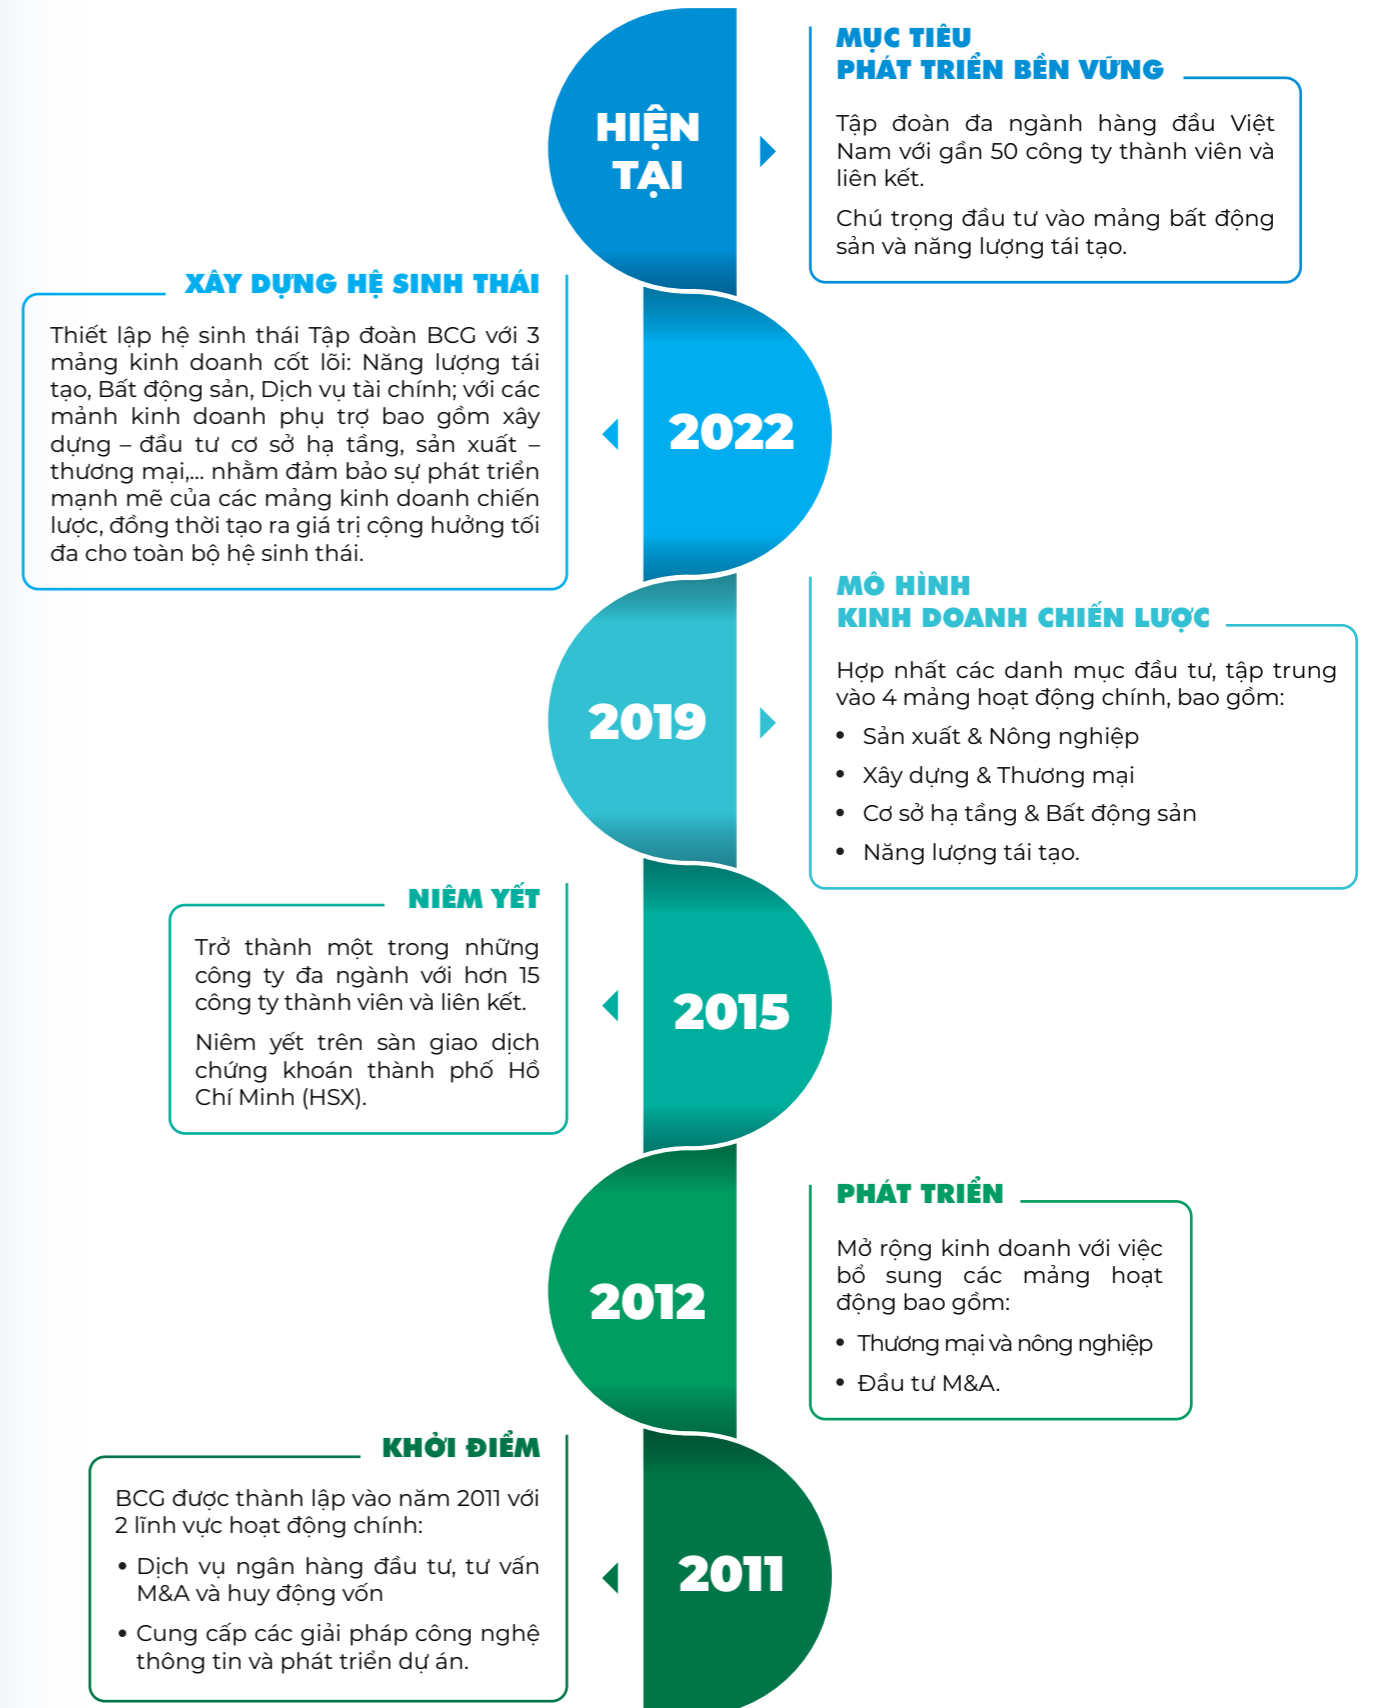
HIỆN TẠI

MỤC TIÊU
PHÁT TRIỂN BỀN VỮNG

Tập đoàn đa ngành hàng đầu Việt Nam với gần 50 công ty thành viên và liên kết.

Chú trọng đầu tư vào mảng bất động sản và năng lượng tái tạo.

XÂY DỰNG HỆ SINH THÁI

Thiết lập hệ sinh thái Tập đoàn BCG với 3 mảng kinh doanh cốt lõi: Năng lượng tái tạo, Bất động sản, Dịch vụ tài chính; với các mảnh kinh doanh phụ trợ bao gồm xây dựng – đầu tư cơ sở hạ tầng, sản xuất – thương mại,... nhằm đảm bảo sự phát triển mạnh mẽ của các mảng kinh doanh chiến lược, đồng thời tạo ra giá trị cộng hưởng tối đa cho toàn bộ hệ sinh thái.

2022

2019

MÔ HÌNH
KINH DOANH CHIẾN LƯỢC

Hợp nhất các danh mục đầu tư, tập trung vào 4 mảng hoạt động chính, bao gồm:

• Sản xuất & Nông nghiệp
• Xây dựng & Thương mại
• Cơ sở hạ tầng & Bất động sản
• Năng lượng tái tạo.

NIÊM YẾT

Trở thành một trong những công ty đa ngành với hơn 15 công ty thành viên và liên kết.

Niêm yết trên sàn giao dịch chứng khoán thành phố Hồ Chí Minh (HSX).

2015

2012

PHÁT TRIỂN

Mở rộng kinh doanh với việc bổ sung các mảng hoạt động bao gồm:

• Thương mại và nông nghiệp
• Đầu tư M&A.

KHỞI ĐIỂM

BCG được thành lập vào năm 2011 với 2 lĩnh vực hoạt động chính:

• Dịch vụ ngân hàng đầu tư, tư vấn M&A và huy động vốn
• Cung cấp các giải pháp công nghệ thông tin và phát triển dự án.

2011